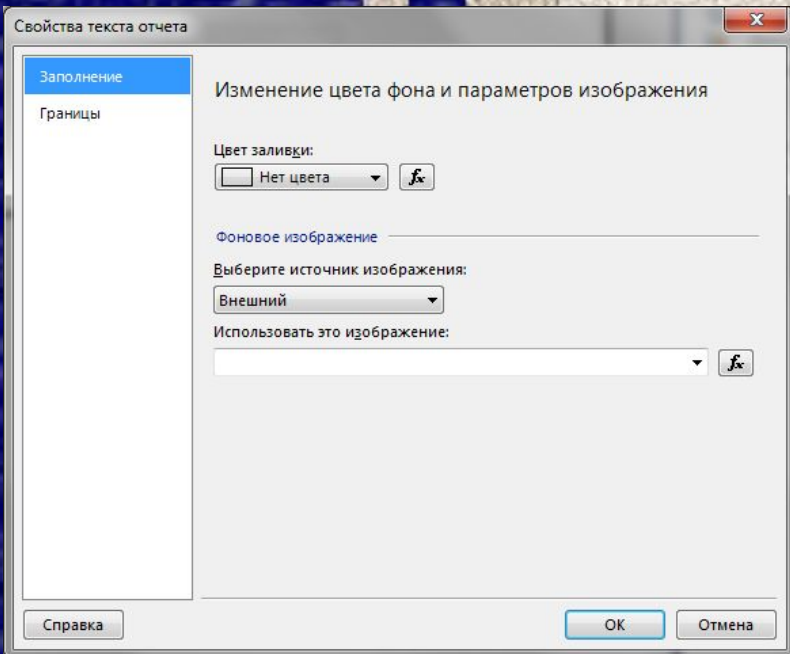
Свойства текста отчета

Заполнение
Границы

Изменение цвета фона и параметров изображения

Цвет заливки:
Нет цвета
$f_x$

Фоновое изображение

Выберите источник изображения:
Внешний

Использовать это изображение:
$f_x$

Справка
ОК
Отмена